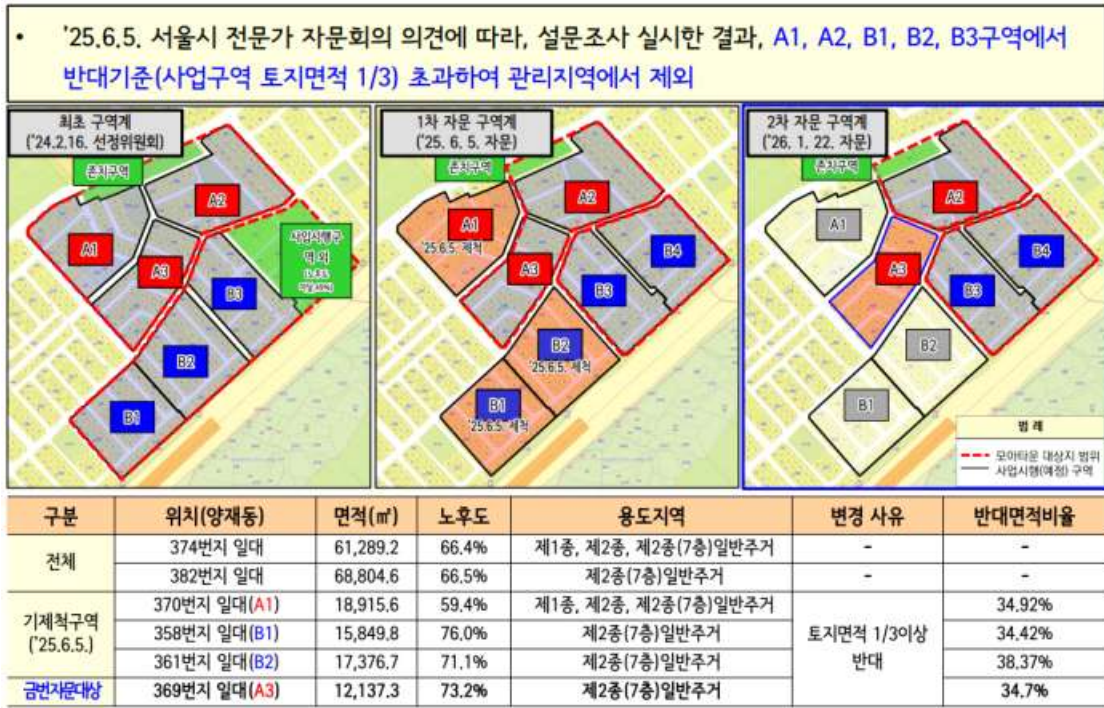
• '25.6.5. 서울시 전문가 자문회의 의견에 따라, 설문조사 실시한 결과, A1, A2, B1, B2, B3구역에서 반대기준(사업구역 토지면적 1/3) 초과하여 관리지역에서 제외

최초 구역계
('24.2.16. 선정위원회)

존치구역
A2
A1
A3
B3
B2
B1
사업시행구역 외
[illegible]

1차 자문 구역계
('25. 6. 5. 자문)

존치구역
A1
'25.6.5. 제척
A2
A3
B4
B3
B2
'25.6.5. 제척
B1
'25.6.5. 제척

2차 자문 구역계
('26. 1. 22. 자문)

존치구역
A1
A2
A3
B4
B3
B2
B1

범 례
모아타운 대상지 범위
사업시행(예정) 구역

| 구분 | 위치(양재동) | 면적(㎡) | 노후도 | 용도지역 | 변경 사유 | 반대면적비율 |
|---|---|---|---|---|---|---|
| 전체 | 374번지 일대 | 61,289.2 | 66.4% | 제1종, 제2종, 제2종(7층)일반주거 | - | - |
| | 382번지 일대 | 68,804.6 | 66.5% | 제2종(7층)일반주거 | - | - |
| 기제척구역 ('25.6.5.) | 370번지 일대(A1) | 18,915.6 | 59.4% | 제1종, 제2종, 제2종(7층)일반주거 | 토지면적 1/3이상 반대 | 34.92% |
| | 358번지 일대(B1) | 15,849.8 | 76.0% | 제2종(7층)일반주거 | | 34.42% |
| | 361번지 일대(B2) | 17,376.7 | 71.1% | 제2종(7층)일반주거 | | 38.37% |
| 금번자문대상 | 369번지 일대(A3) | 12,137.3 | 73.2% | 제2종(7층)일반주거 | | 34.7% |